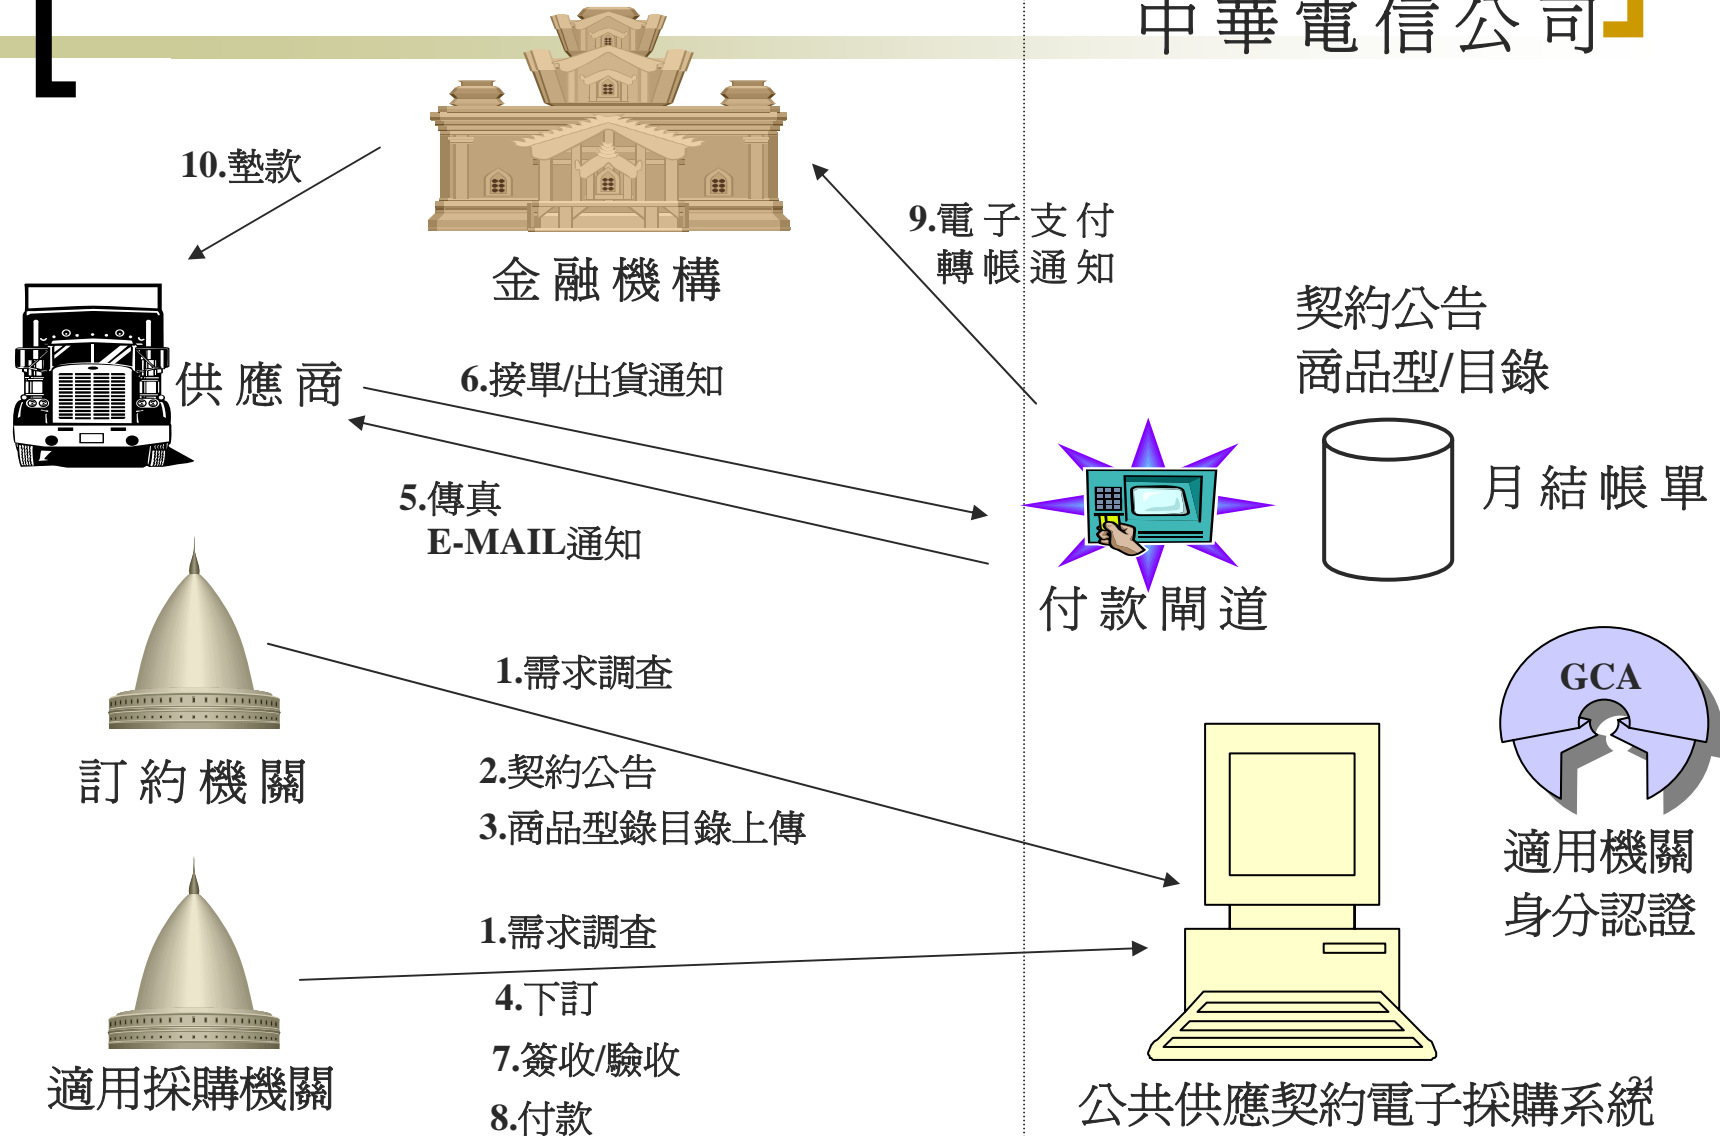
「中華電信公司」

10.墊款

金融機構

9.電子支付
轉帳通知

契約公告
商品型/目錄

供應商

6.接單/出貨通知

5.傳真
E-MAIL通知

月結帳單

付款閘道

1.需求調查

GCA

訂約機關

2.契約公告
3.商品型錄目錄上傳

適用機關
身分認證

1.需求調查

4.下訂

7.簽收/驗收

8.付款

適用採購機關

公共供應契約電子採購系統

21